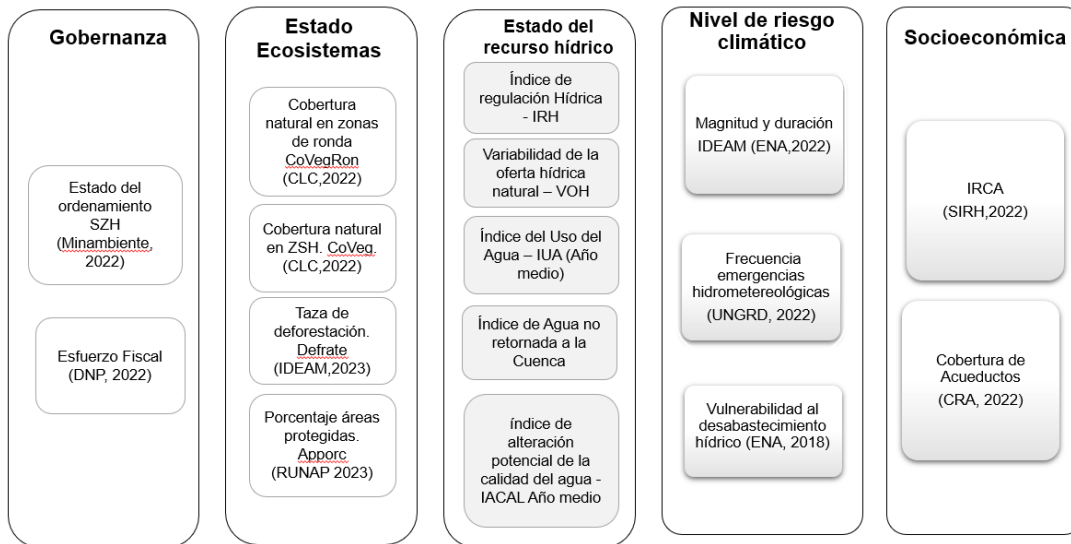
Gobernanza

Estado del ordenamiento SZH (Minambiente, 2022)

Esfuerzo Fiscal (DNP, 2022)

Estado Ecosistemas

Cobertura natural en zonas de ronda CoVegRon (CLC,2022)

Cobertura natural en ZSH. CoVeg. (CLC,2022)

Taza de deforestación. Defrate (IDEAM,2023)

Porcentaje áreas protegidas. Apporc (RUNAP 2023)

Estado del recurso hídrico

Índice de regulación Hídrica - IRH

Variabilidad de la oferta hídrica natural – VOH

Índice del Uso del Agua – IUA (Año medio)

Índice de Agua no retornada a la Cuenca

índice de alteración potencial de la calidad del agua - IACAL Año medio

Nivel de riesgo climático

Magnitud y duración IDEAM (ENA,2022)

Frecuencia emergencias hidrometereológicas (UNGRD, 2022)

Vulnerabilidad al desabastecimiento hídrico (ENA, 2018)

Socioeconómica

IRCA (SIRH,2022)

Cobertura de Acueductos (CRA, 2022)